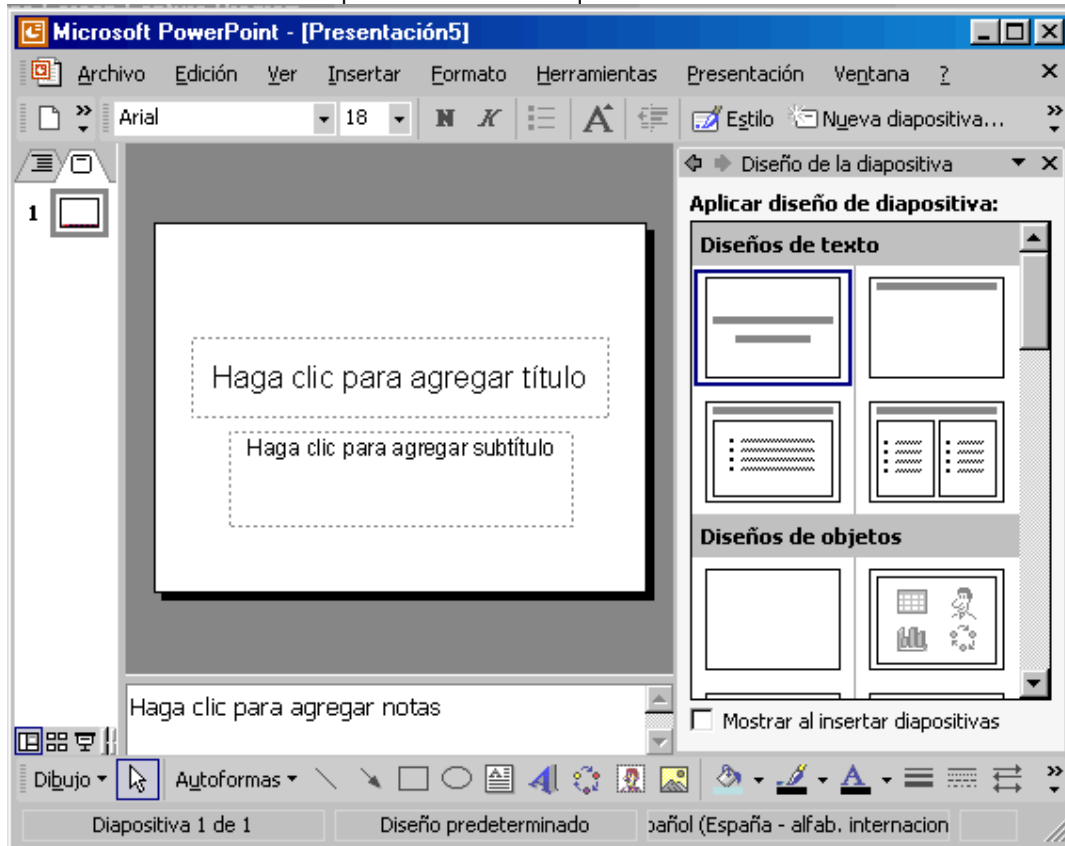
Microsoft PowerPoint - [Presentación5]

Archivo Edición Ver Insertar Formato Herramientas Presentación Ventana ?

Arial 18 N K Estilo Nueva diapositiva...

1

Haga clic para agregar título

Haga clic para agregar subtítulo

Haga clic para agregar notas

Diseño de la diapositiva

Aplicar diseño de diapositiva:

Diseños de texto

Diseños de objetos

Mostrar al insertar diapositivas

Dibujo Autoformas

Diapositiva 1 de 1 Diseño predeterminado pañol (España - alfab. internacion